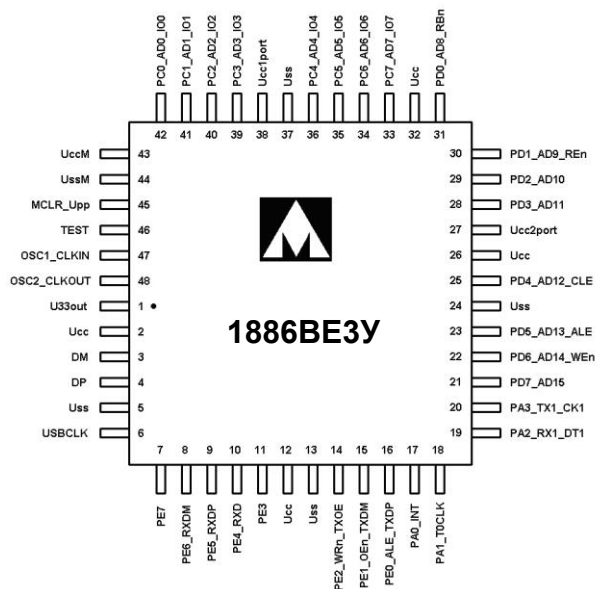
PC0_AD0_IO0
PC1_AD1_IO1
PC2_AD2_IO2
PC3_AD3_IO3
Ucc1port
Uss
PC4_AD4_IO4
PC5_AD5_IO5
PC6_AD6_IO6
PC7_AD7_IO7
Ucc
PD0_AD8_RBn

42 41 40 39 38 37 36 35 34 33 32 31

UccM 43
UssM 44
MCLR_Upp 45
TEST 46
OSC1_CLKIN 47
OSC2_CLKOUT 48
U33out 1
Ucc 2
DM 3
DP 4
Uss 5
USBCLK 6

30 PD1_AD9_REn
29 PD2_AD10
28 PD3_AD11
27 Ucc2port
26 Ucc
25 PD4_AD12_CLE
24 Uss
23 PD5_AD13_ALE
22 PD6_AD14_WEn
21 PD7_AD15
20 PA3_TX1_CK1
19 PA2_RX1_DT1

1886ВЕ3У

7 8 9 10 11 12 13 14 15 16 17 18

PE7
PE6_RXDM
PE5_RXDP
PE4_RXD
PE3
Ucc
Uss
PE2_WRn_TXOE
PE1_OEn_TXDM
PE0_ALE_TXDP
PA0_INT
PA1_T0CLK